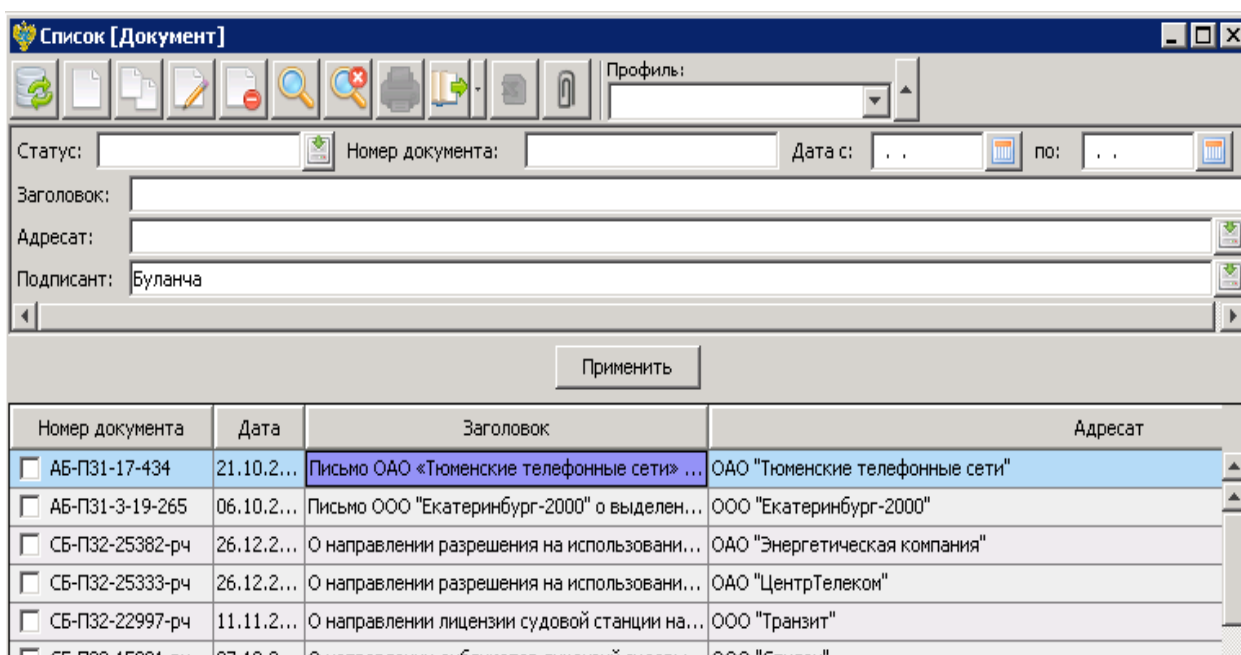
Список [Документ]

Профиль:

Статус:
Номер документа:
Дата с: . .
по: . .
Заголовок:
Адресат:
Подписант: Буланча

Применить

| Номер документа | Дата | Заголовок | Адресат |
|---|---|---|---|
| АБ-П31-17-434 | 21.10.2... | Письмо ОАО «Тюменские телефонные сети» ... | ОАО "Тюменские телефонные сети" |
| АБ-П31-3-19-265 | 06.10.2... | Письмо ООО "Екатеринбург-2000" о выделен... | ООО "Екатеринбург-2000" |
| СБ-П32-25382-рч | 26.12.2... | О направлении разрешения на использовани... | ОАО "Энергетическая компания" |
| СБ-П32-25333-рч | 26.12.2... | О направлении разрешения на использовани... | ОАО "ЦентрТелеком" |
| СБ-П32-22997-рч | 11.11.2... | О направлении лицензии судовой станции на... | ООО "Транзит" |
| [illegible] | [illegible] | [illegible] | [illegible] |